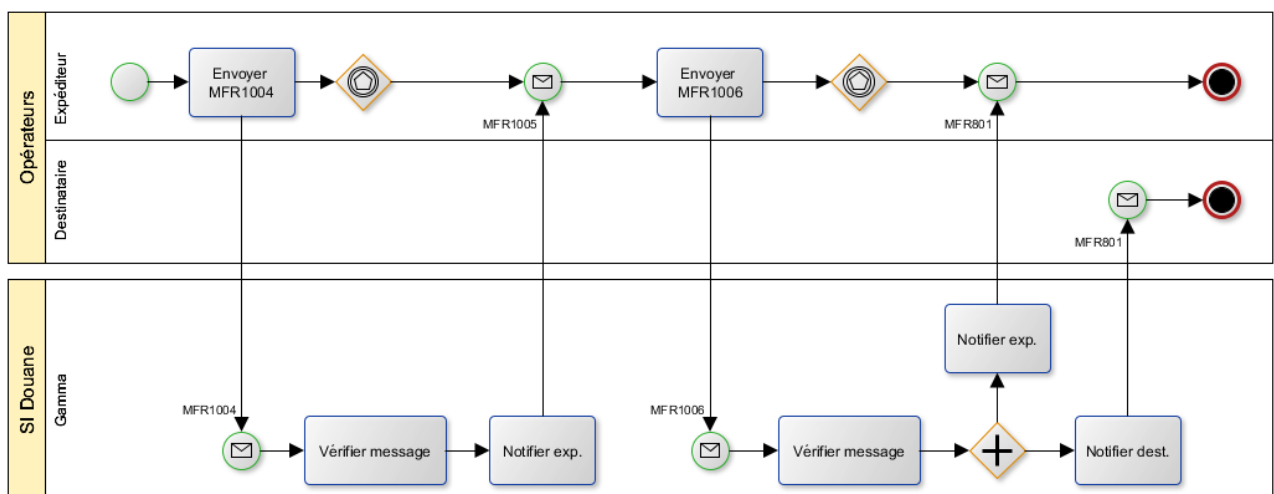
Opérateurs

Expéditeur

Envoyer MFR1004

MFR1005

Envoyer MFR1006

MFR801

Destinataire

MFR801

SI Douane

Gamma

Notifier exp.

MFR1004

Vérifier message

Notifier exp.

MFR1006

Vérifier message

Notifier dest.